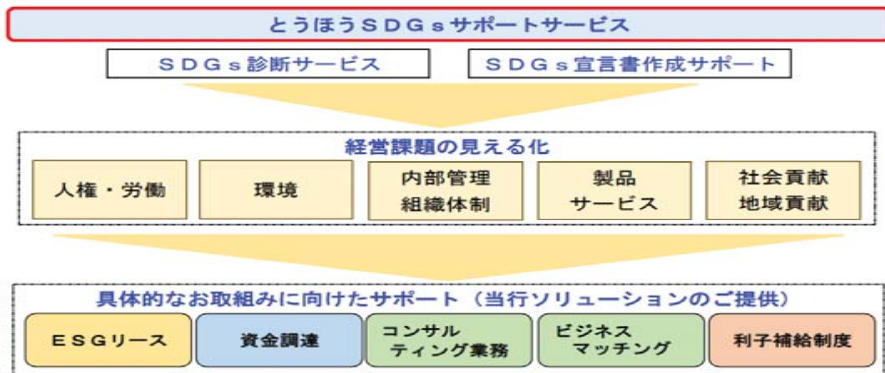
とうほうＳＤＧｓサポートサービス

ＳＤＧｓ診断サービス

ＳＤＧｓ宣言書作成サポート

経営課題の見える化

人権・労働

環境

内部管理
組織体制

製品
サービス

社会貢献
地域貢献

具体的なお取組みに向けたサポート（当行ソリューションのご提供）

ＥＳＧリース

資金調達

コンサル
ティング業務

ビジネス
マッチング

利子補給制度